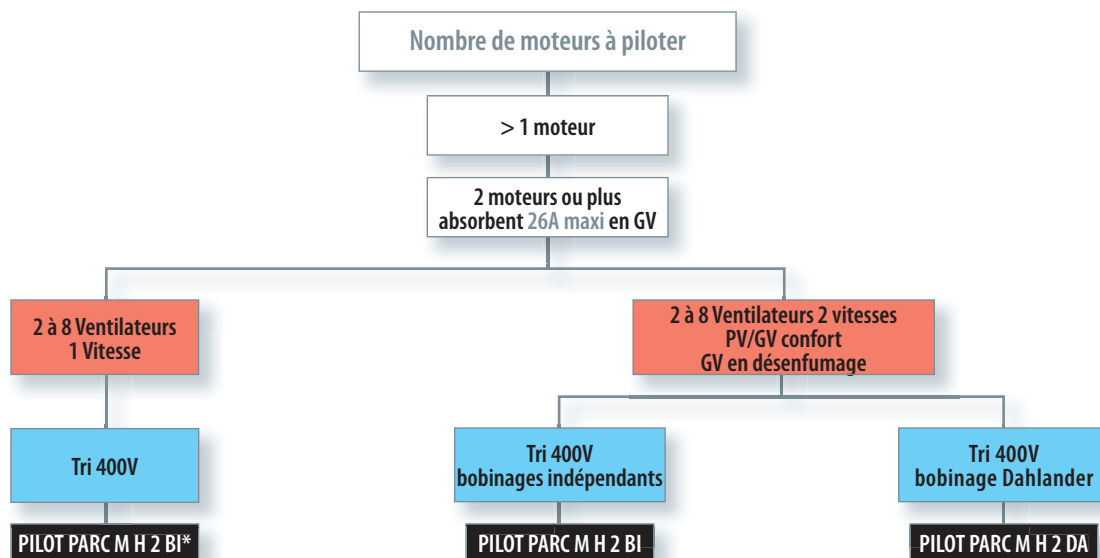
Nombre de moteurs à piloter

> 1 moteur

2 moteurs ou plus absorbent 26A maxi en GV

2 à 8 Ventilateurs 1 Vitesse

2 à 8 Ventilateurs 2 vitesses PV/GV confort GV en désenfumage

Tri 400V

Tri 400V bobinages indépendants

Tri 400V bobinage Dahlander

PILOT PARC M H 2 BI*

PILOT PARC M H 2 BI

PILOT PARC M H 2 DA